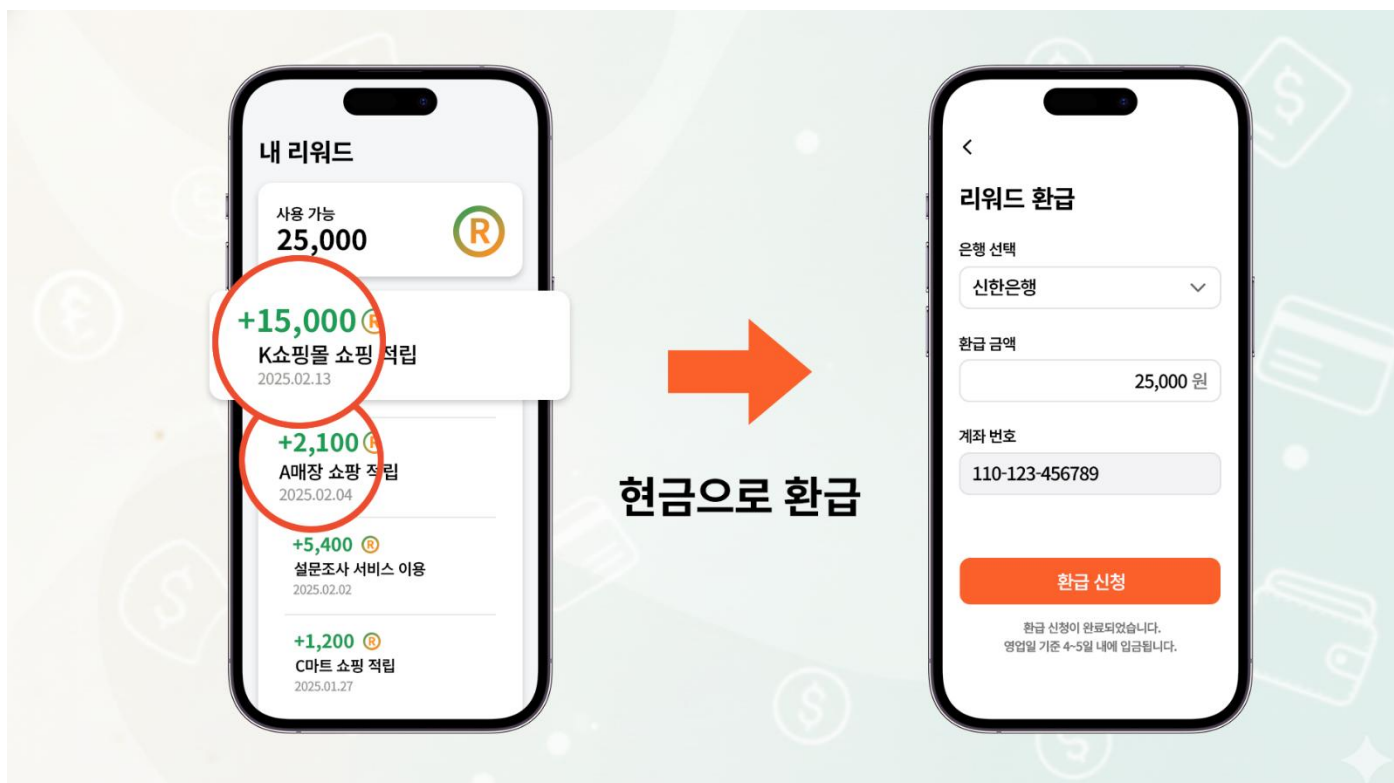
내 리워드

사용 가능
25,000

+15,000
K쇼핑몰 쇼핑 적립
2025.02.13

+2,100
A매장 쇼팡 적립
2025.02.04

+5,400
설문조사 서비스 이용
2025.02.02

+1,200
C마트 쇼핑 적립
2025.01.27

현금으로 환급

<

리워드 환급

은행 선택
신한은행

환급 금액
25,000 원

계좌 번호
110-123-456789

환급 신청

환급 신청이 완료되었습니다.
영업일 기준 4~5일 내에 입금됩니다.